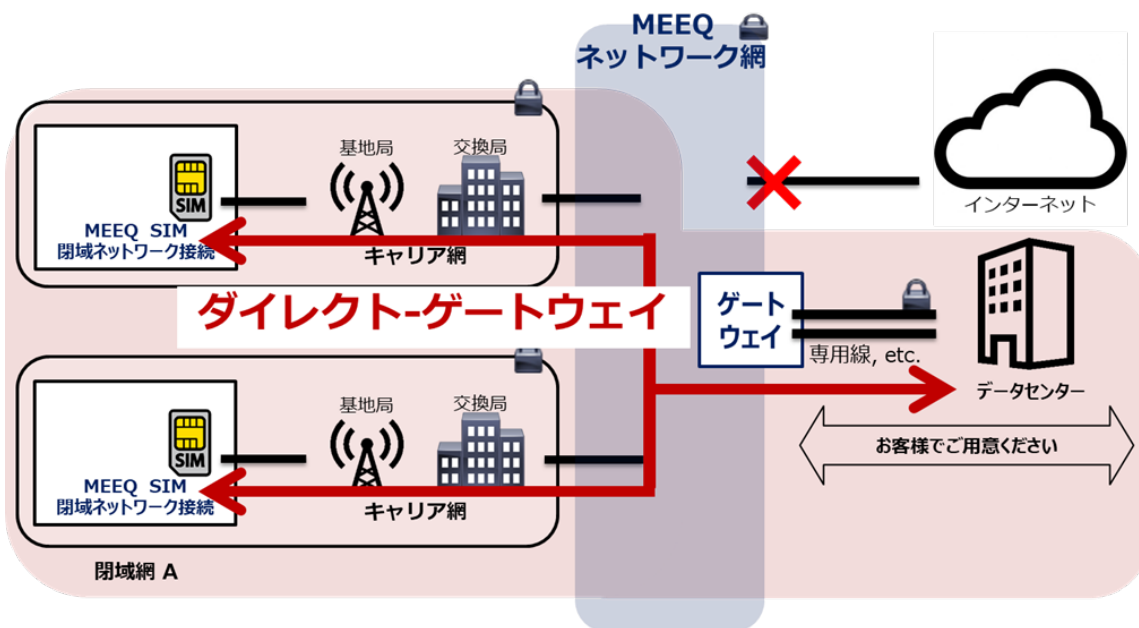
MEEQ
ネットワーク網

インターネット

基地局
交換局
SIM
MEEQ SIM
閉域ネットワーク接続
キャリア網

ダイレクト-ゲートウェイ

ゲート
ウェイ

専用線, etc.

データセンター

お客様でご用意ください

基地局
交換局
SIM
MEEQ SIM
閉域ネットワーク接続
キャリア網

閉域網 A